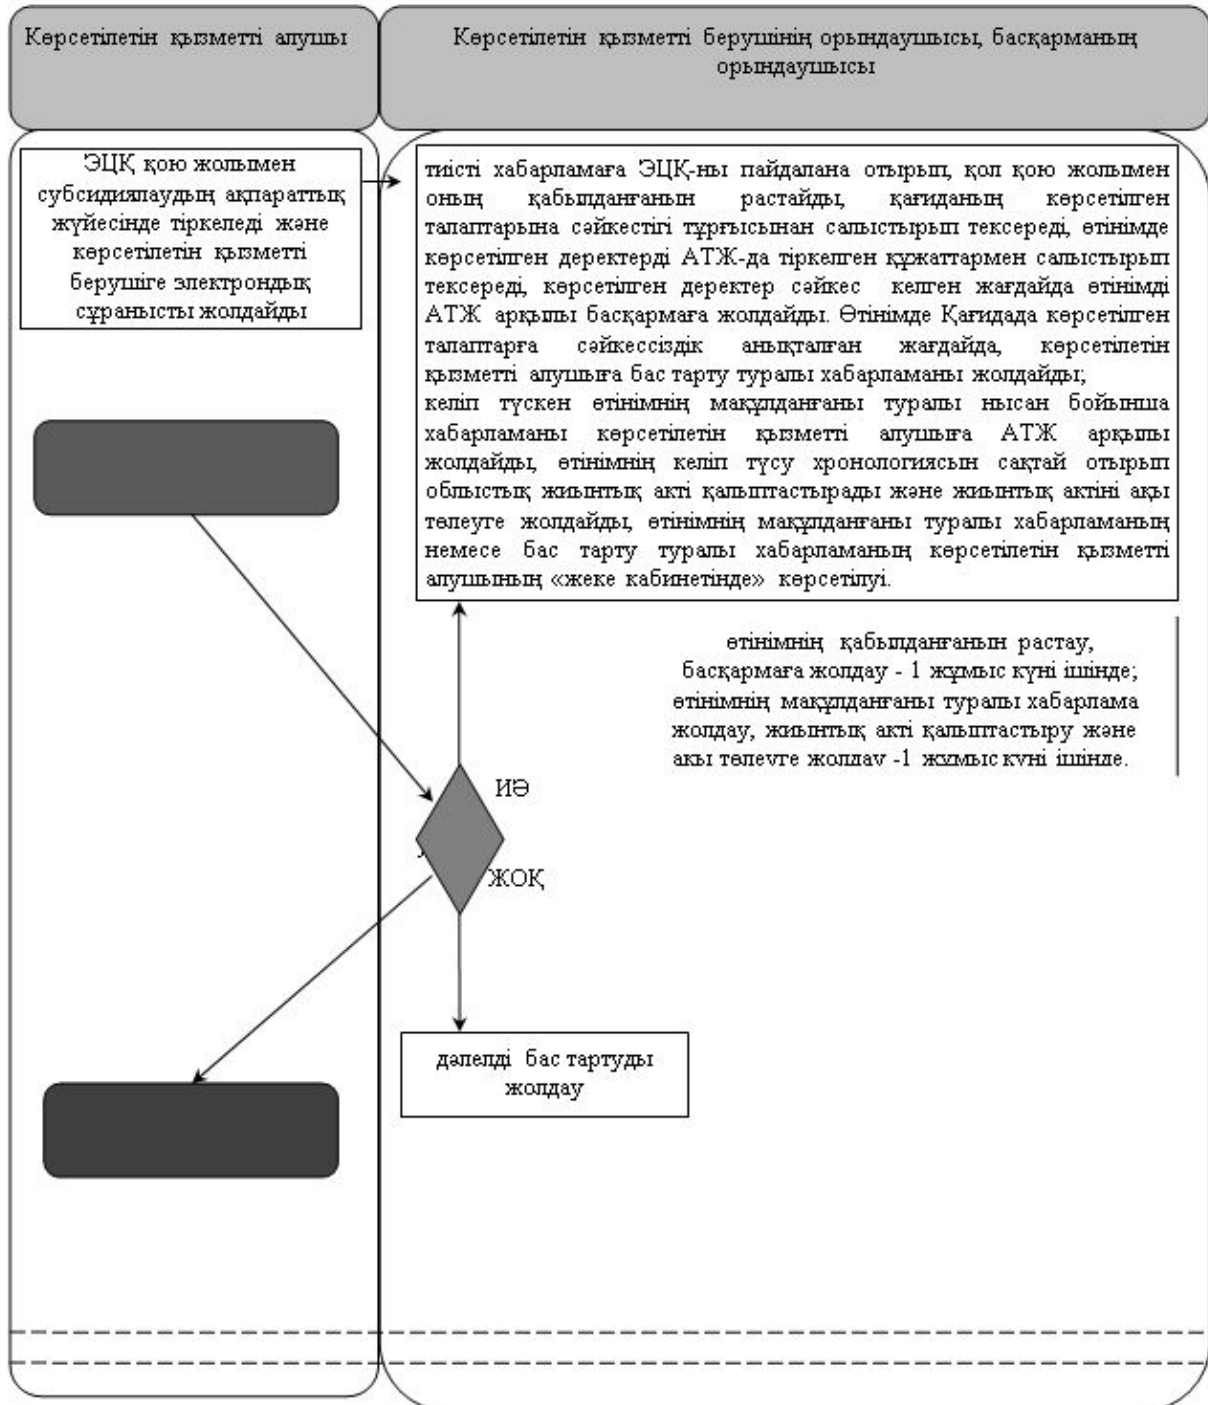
Көрсетілетін қызметті алушы

Көрсетілетін қызметті берушінің орындаушысы, басқарманың орындаушысы

ЭЦҚ қою жолымен субсидиялаудың ақпараттық жүйесінде тіркеледі және көрсетілетін қызметті берушіге электрондық сұранысты жолдайды

тиісті хабарламаға ЭЦҚ-ны пайдалана отырып, қол қою жолымен оның қабылданғанын растайды, қағиданың көрсетілген талаптарына сәйкестігі тұрғысынан салыстырып тексереді, өтінімде көрсетілген деректерді АТЖ-да тіркелген құжаттармен салыстырып тексереді, көрсетілген деректер сәйкес келген жағдайда өтінімді АТЖ арқылы басқармаға жолдайды. Өтінімде Қағидада көрсетілген талаптарға сәйкессіздік анықталған жағдайда, көрсетілетін қызметті алушыға бас тарту туралы хабарламаны жолдайды;
келіп түскен өтінімнің мақұлданғаны туралы нысан бойынша хабарламаны көрсетілетін қызметті алушыға АТЖ арқылы жолдайды, өтінімнің келіп түсу хронологиясын сақтай отырып облыстық жиынтық акті қалыптастырады және жиынтық актіні ақы төлеуге жолдайды, өтінімнің мақұлданғаны туралы хабарламаның немесе бас тарту туралы хабарламаның көрсетілетін қызметті алушының «жеке кабинетінде» көрсетілуі.

өтінімнің қабылданғанын растау, басқармаға жолдау - 1 жұмыс күні ішінде; өтінімнің мақұлданғаны туралы хабарлама жолдау, жиынтық акті қалыптастыру және ақы төлеуге жолдау -1 жұмыс күні ішінде.

ИӘ

ЖОҚ

дәлелді бас тартуды жолдау